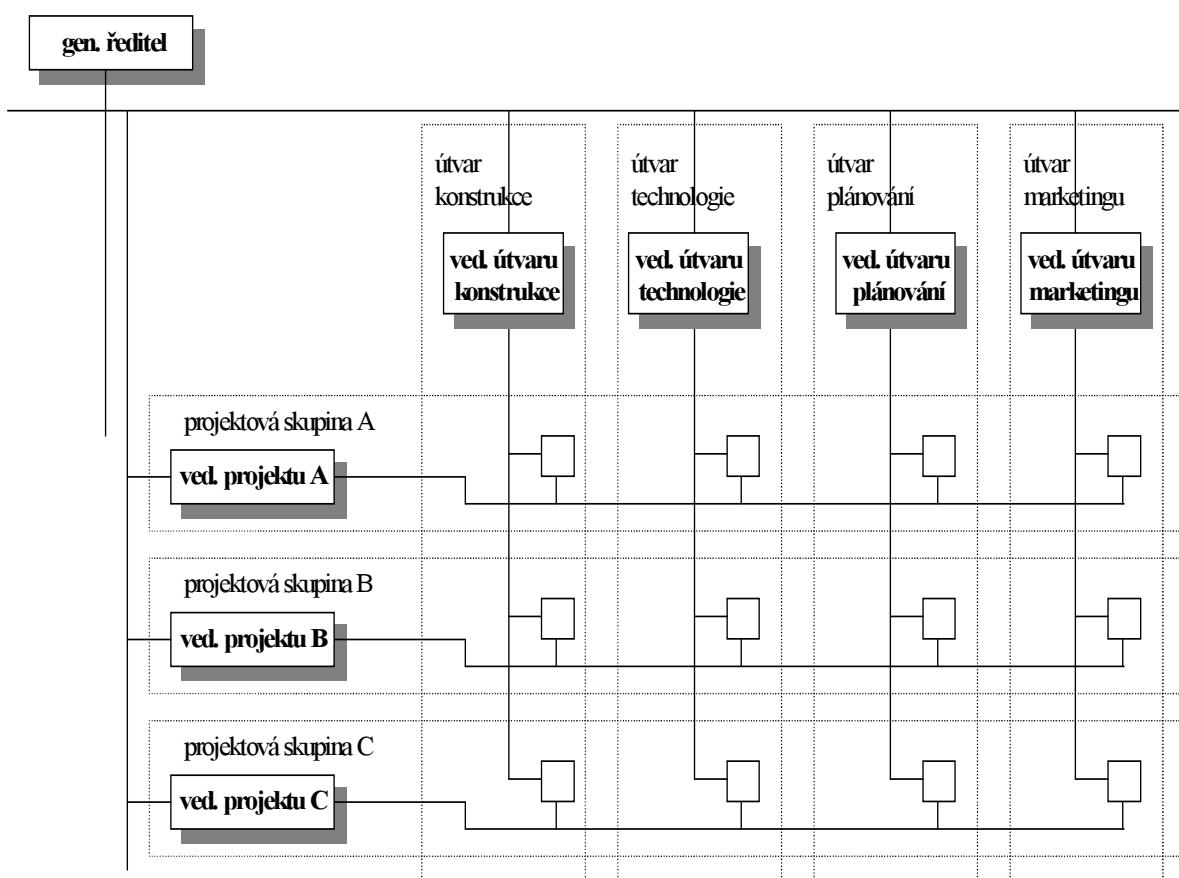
gen. ředitel

útvar konstrukce

ved. útvaru konstrukce

útvar technologie

ved. útvaru technologie

útvar plánování

ved. útvaru plánování

útvar marketingu

ved. útvaru marketingu

projektová skupina A

ved. projektu A

projektová skupina B

ved. projektu B

projektová skupina C

ved. projektu C